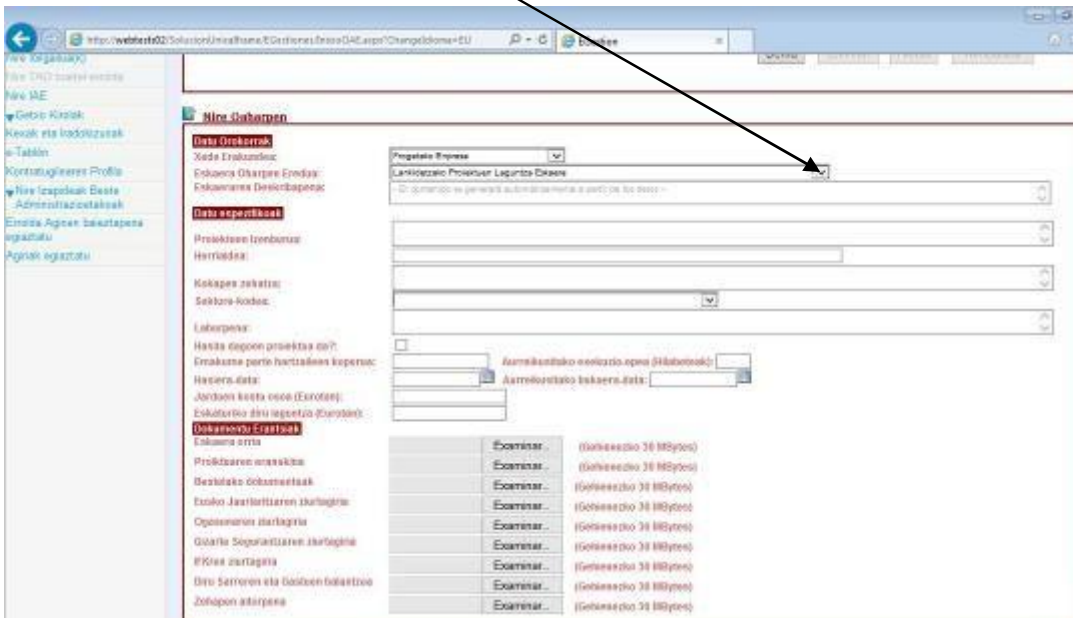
http://webtests02/SolucionUnica/home/EGestiones/InicioDAE.aspx?ChangeIdioma=EU
Euskalsee

Nire Argialak(k)
Nire DAO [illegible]
Nire IAE
Gehio Kirolak
Kexak eta Iradokizunak
e-Tablón
Kontratugileeren Profila
Nire Izapideak Beste Administrazioetakoak
Emaitza Agiren baieztapena egiaztatu
Agiriak egiaztatu

Nire Gaharpen

Datu Orokorrak
Xede Erakundea: Pregatako Enpresa
Eskaera Gharpen Eredua: Lankidetzako Proiektuen Laguntza Eskaera
Eskaeraren Deskribapena: -- El contenido se generará automáticamente a partir de los datos --

Datu espezifikoak
Proiektuen Izenburua:
Herrialdea:
Kokapen zehatza:
Sektore-kodea:
Laburpena:
Hasita dagoen proiektua da?:
Erakunde parte hartzaileen kopurua:
Aurreikusitako exekuzio-epea (Hilabeteak):
Hasiera-data:
Aurreikusitako bukaera-data:
Jarduen kostu osoa (Eurotan):
Eskatutako diru laguntza (Eurotan):

Dokumentu Erantsiak
Eskaera orria | Examinar... | (Gehienezko 30 MBytes)
Proiktuaren eranskina | Examinar... | (Gehienezko 30 MBytes)
Bestelako dokumentuak | Examinar... | (Gehienezko 30 MBytes)
Esoko Jaurlaritzaren ziurtagiria | Examinar... | (Gehienezko 30 MBytes)
Ogasunaren ziurtagiria | Examinar... | (Gehienezko 30 MBytes)
Gizarte Segurantzaren ziurtagiria | Examinar... | (Gehienezko 30 MBytes)
IFKren ziurtagiria | Examinar... | (Gehienezko 30 MBytes)
Diru Sarreren eta Gastuen balantzea | Examinar... | (Gehienezko 30 MBytes)
Zehapen aitorpena | Examinar... | (Gehienezko 30 MBytes)